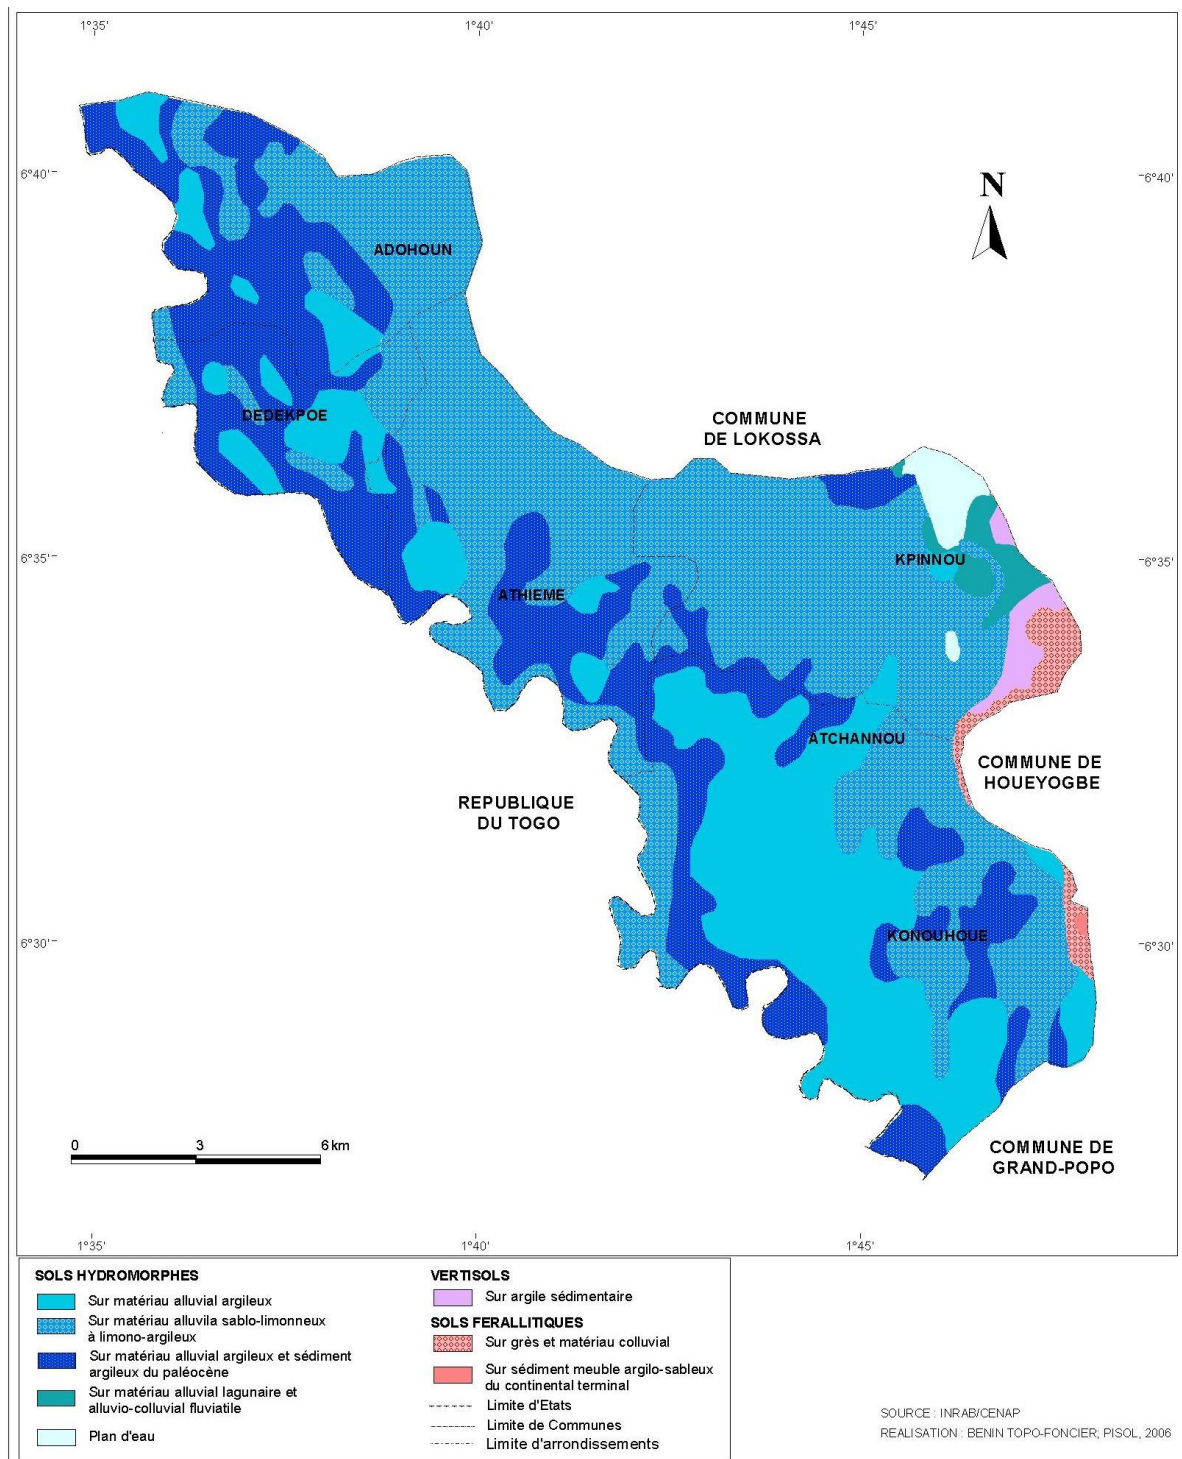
1°35'
1°40'
1°45'

6°40'
6°40'
6°35'
6°35'
6°30'
6°30'

N

ADOHOUN

DEDEKPOE

COMMUNE DE LOKOSSA

KPINNOU

ATHIEME

ATCHANNOU

COMMUNE DE HOUEYOGBE

REPUBLIQUE DU TOGO

KONOUHOUE

COMMUNE DE GRAND-POPO

0 3 6 km

1°35'
1°40'
1°45'

SOLS HYDROMORPHES
Sur matériau alluvial argileux
Sur matériau alluvila sablo-limonneux à limono-argileux
Sur matériau alluvial argileux et sédiment argileux du paléocène
Sur matériau alluvial lagunaire et alluvio-colluvial fluviatile
Plan d'eau

VERTISOLS
Sur argile sédimentaire
SOLS FERALLITIQUES
Sur grès et matériau colluvial
Sur sédiment meuble argilo-sableux du continental terminal
Limite d'Etats
Limite de Communes
Limite d'arrondissements

SOURCE : INRAB/CENAP
REALISATION : BENIN TOPO-FONCIER; PISOL, 2006